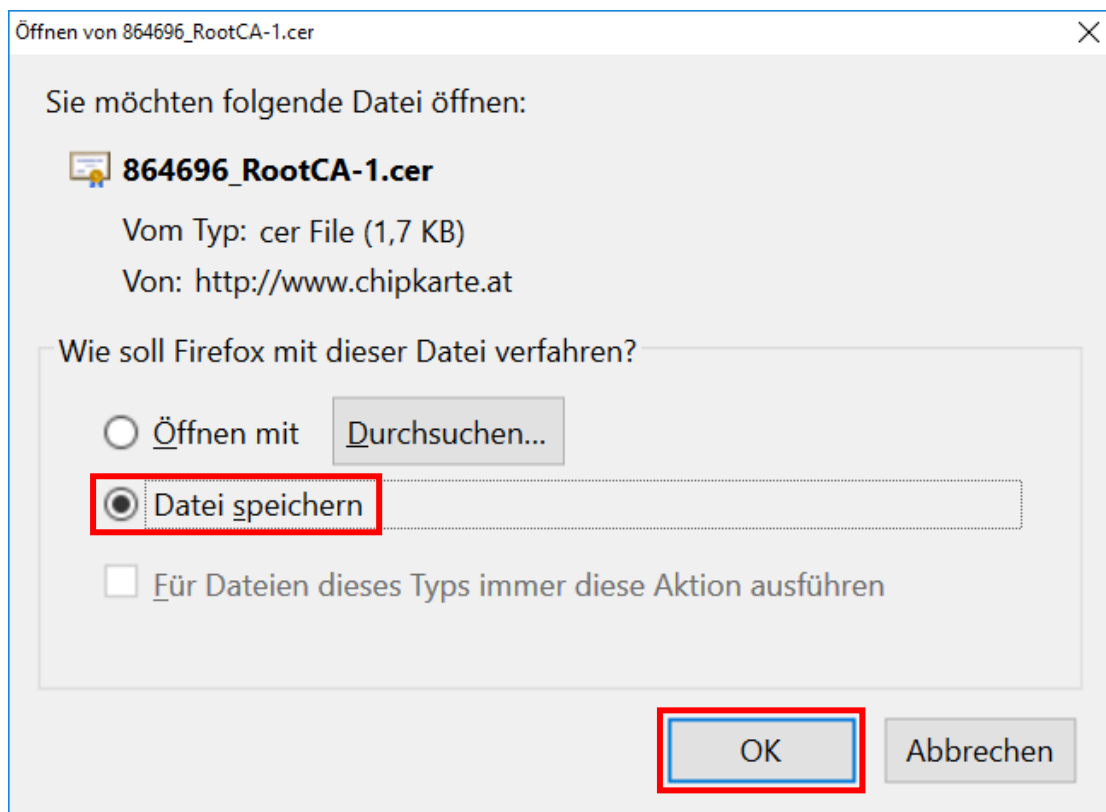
Öffnen von 864696_RootCA-1.cer

Sie möchten folgende Datei öffnen:

864696_RootCA-1.cer

Vom Typ: cer File (1,7 KB)

Von: http://www.chipkarte.at

Wie soll Firefox mit dieser Datei verfahren?

Öffnen mit

Durchsuchen...

Datei speichern

Für Dateien dieses Typs immer diese Aktion ausführen

OK

Abbrechen